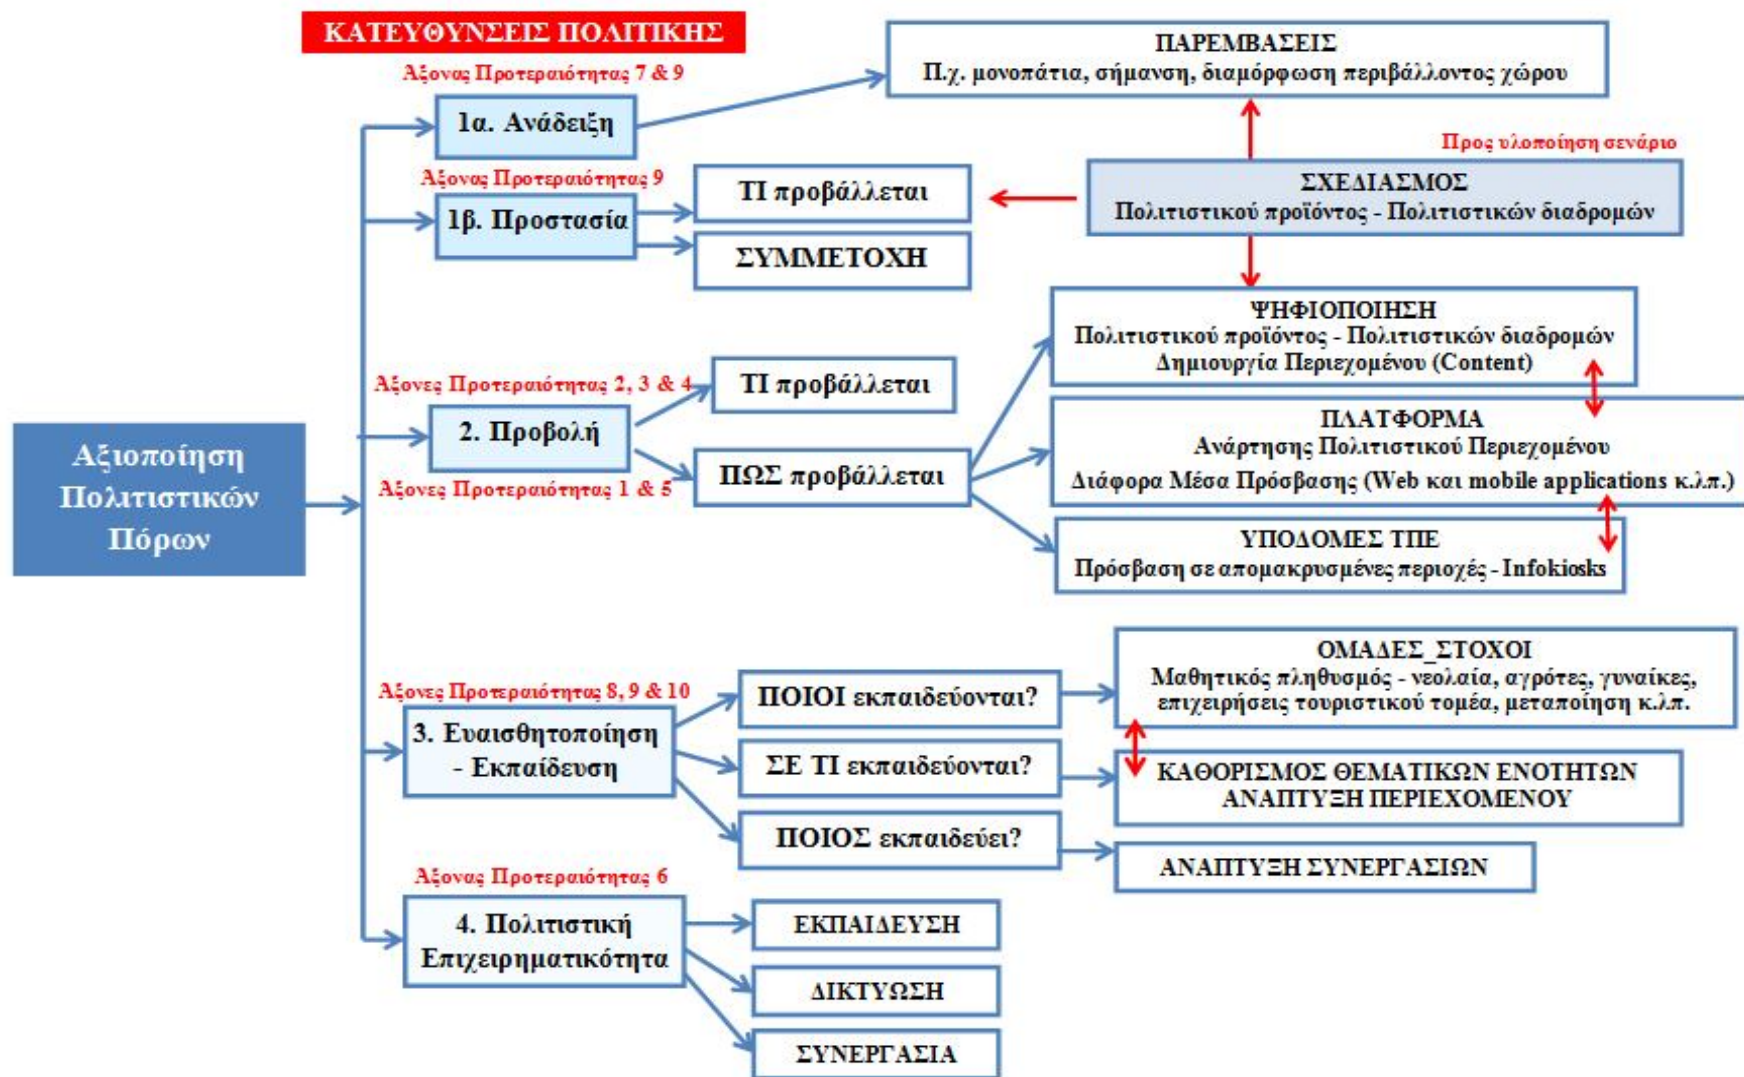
ΚΑΤΕΥΘΥΝΣΕΙΣ ΠΟΛΙΤΙΚΗΣ

Αξονας Προτεραιότητας 7 & 9

1α. Ανάδειξη

ΠΑΡΕΜΒΑΣΕΙΣ
Π.χ. μονοπάτια, σήμανση, διαμόρφωση περιβάλλοντος χώρου

Προς υλοποίηση σενάριο

Αξονας Προτεραιότητας 9

1β. Προστασία

ΤΙ προβάλλεται

ΣΥΜΜΕΤΟΧΗ

ΣΧΕΔΙΑΣΜΟΣ
Πολιτιστικού προϊόντος - Πολιτιστικών διαδρομών

ΨΗΦΙΟΠΟΙΗΣΗ
Πολιτιστικού προϊόντος - Πολιτιστικών διαδρομών
Δημιουργία Περιεχομένου (Content)

Αξονες Προτεραιότητας 2, 3 & 4

2. Προβολή

ΤΙ προβάλλεται

Αξονες Προτεραιότητας 1 & 5

ΠΩΣ προβάλλεται

ΠΛΑΤΦΟΡΜΑ
Ανάρτησης Πολιτιστικού Περιεχομένου
Διάφορα Μέσα Πρόσβασης (Web και mobile applications κ.λ.π.)

ΥΠΟΔΟΜΕΣ ΤΠΕ
Πρόσβαση σε απομακρυσμένες περιοχές - Infokiosks

Αξιοποίηση Πολιτιστικών Πόρων

Αξονες Προτεραιότητας 8, 9 & 10

3. Ευαισθητοποίηση - Εκπαίδευση

ΠΟΙΟΙ εκπαιδεύονται?

ΣΕ ΤΙ εκπαιδεύονται?

ΠΟΙΟΣ εκπαιδεύει?

ΟΜΑΔΕΣ_ΣΤΟΧΟΙ
Μαθητικός πληθυσμός - νεολαία, αγρότες, γυναίκες, επιχειρήσεις τουριστικού τομέα, μεταποίηση κ.λ.π.

ΚΑΘΟΡΙΣΜΟΣ ΘΕΜΑΤΙΚΩΝ ΕΝΟΤΗΤΩΝ
ΑΝΑΠΤΥΞΗ ΠΕΡΙΕΧΟΜΕΝΟΥ

ΑΝΑΠΤΥΞΗ ΣΥΝΕΡΓΑΣΙΩΝ

Αξονας Προτεραιότητας 6

4. Πολιτιστική Επιχειρηματικότητα

ΕΚΠΑΙΔΕΥΣΗ

ΔΙΚΤΥΩΣΗ

ΣΥΝΕΡΓΑΣΙΑ